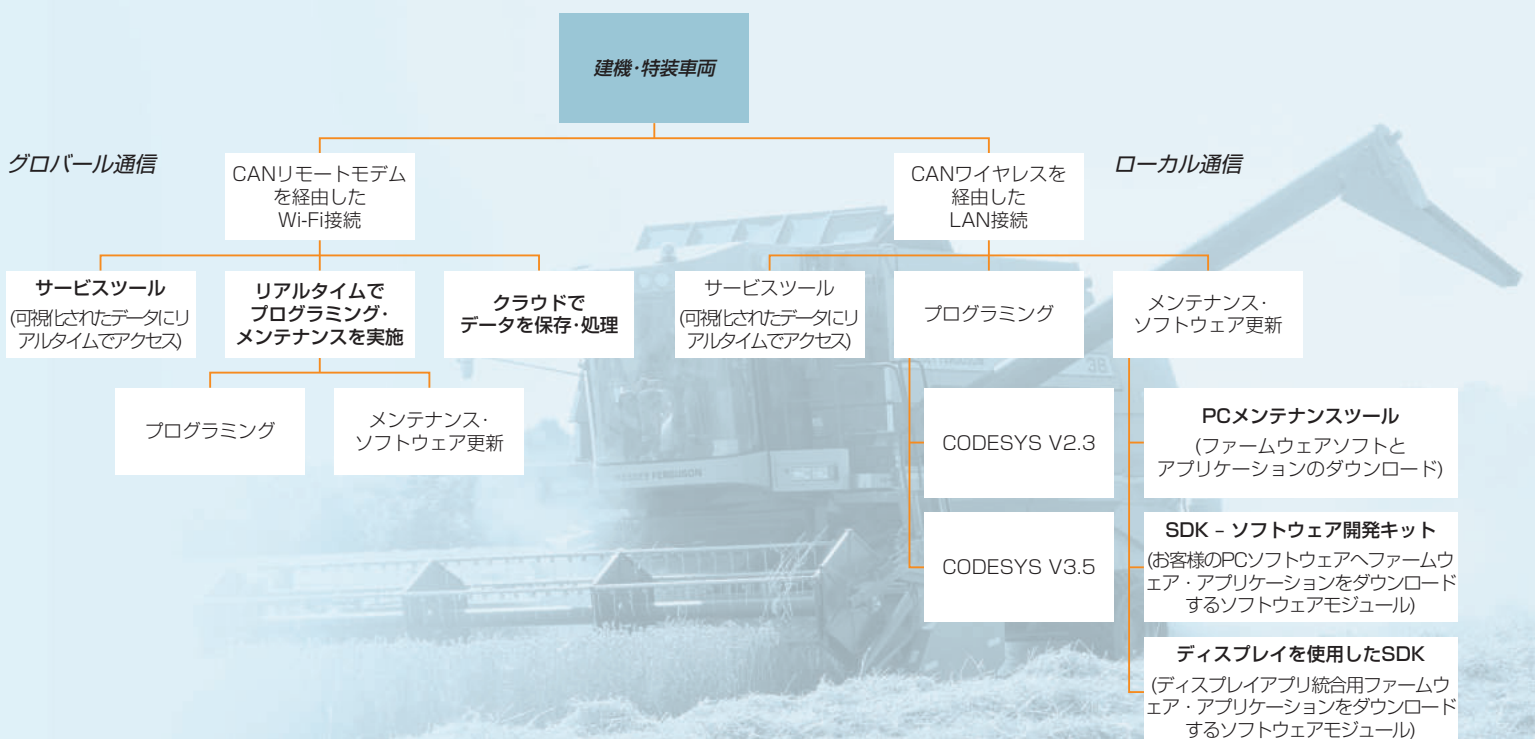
建機･特装車両

グロバール通信

CANリモートモデムを経由したWi-Fi接続

ローカル通信

CANワイヤレスを経由したLAN接続

サービスツール
(可視化されたデータにリアルタイムでアクセス)

リアルタイムでプログラミング･メンテナンスを実施

クラウドでデータを保存･処理

サービスツール
(可視化されたデータにリアルタイムでアクセス)

プログラミング

メンテナンス･ソフトウェア更新

プログラミング

メンテナンス･ソフトウェア更新

CODESYS V2.3

CODESYS V3.5

PCメンテナンスツール
(ファームウェアソフトとアプリケーションのダウンロード)

SDK – ソフトウェア開発キット
(お客様のPCソフトウェアへファームウェア・アプリケーションをダウンロードするソフトウェアモジュール)

ディスプレイを使用したSDK
(ディスプレイアプリ統合用ファームウェア・アプリケーションをダウンロードするソフトウェアモジュール)